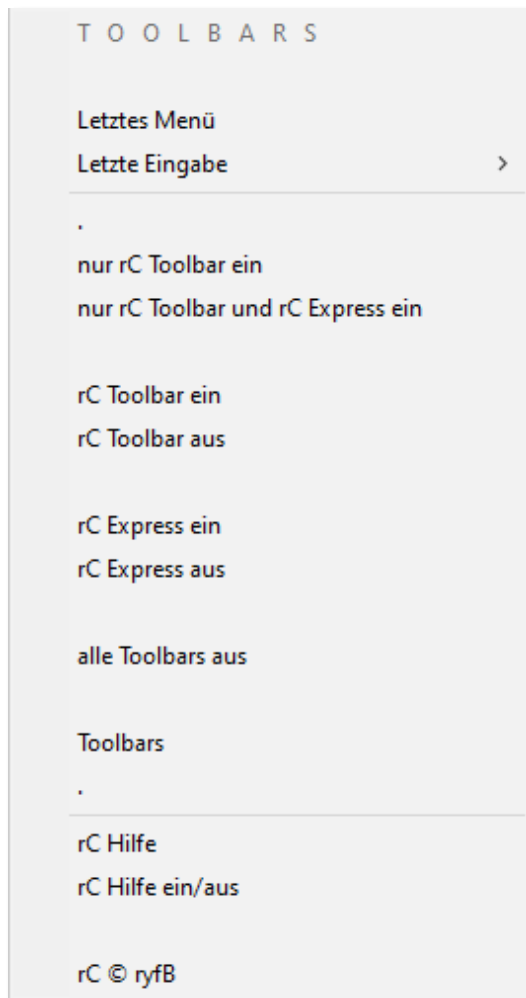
T O O L B A R S

Letztes Menü
Letzte Eingabe >

.
nur rC Toolbar ein
nur rC Toolbar und rC Express ein

rC Toolbar ein
rC Toolbar aus

rC Express ein
rC Express aus

alle Toolbars aus

Toolbars
.

rC Hilfe
rC Hilfe ein/aus

rC © ryfB